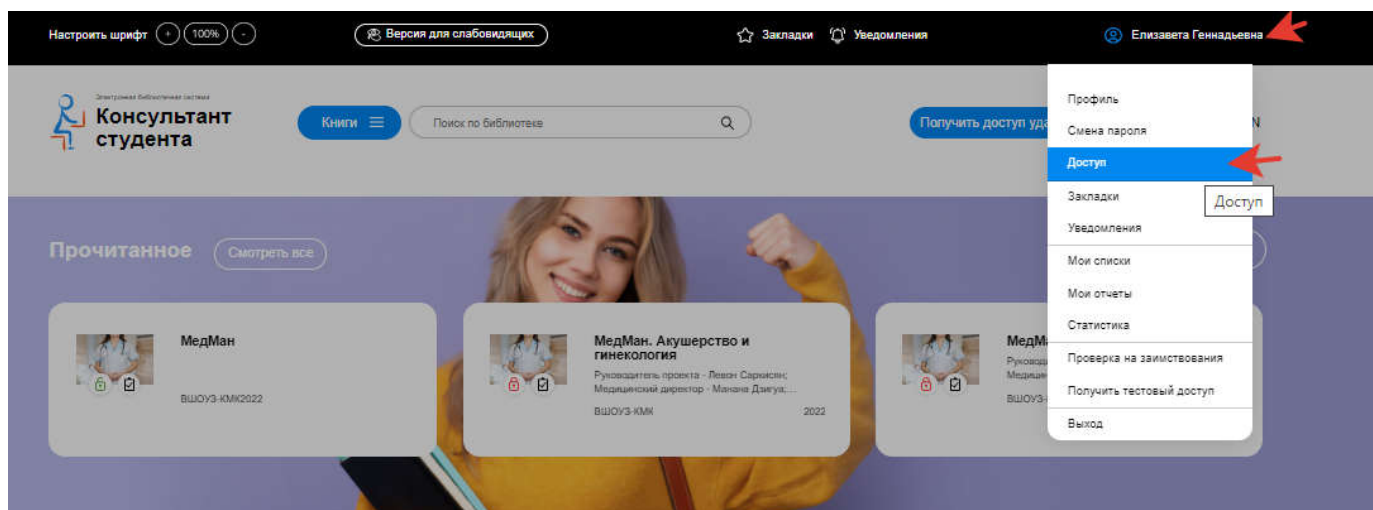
Настроить шрифт + 100% -
Версия для слабовидящих
Закладки Уведомления
Елизавета Геннадьевна

Электронная библиотечная система
Консультант студента

Книги
Поиск по библиотеке
Получить доступ уда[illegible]

Профиль
Смена пароля
Доступ
Закладки
Уведомления
Мои списки
Мои отчеты
Статистика
Проверка на заимствования
Получить тестовый доступ
Выход

Доступ

Прочитанное
Смотреть все

МедМан
ВШОУЗ-КМК2022

МедМан. Акушерство и гинекология
Руководитель проекта - Левон Саркисян; Медицинский директор - Манана Дзигуа;...
ВШОУЗ-КМК
2022

МедМ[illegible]
Руковод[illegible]
Медицин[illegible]
ВШОУЗ-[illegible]